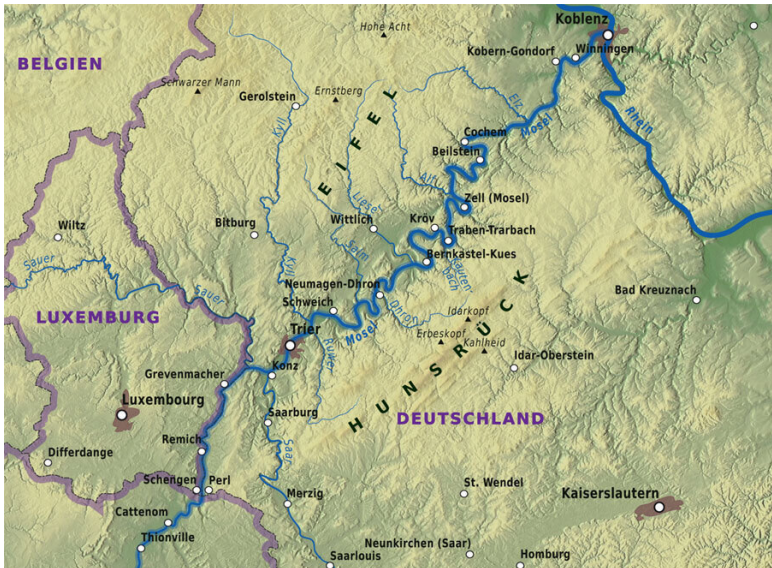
BELGIEN

Hohe Acht

Koblenz

Kobern-Gondorf

Winningen

Schwarzer Mann

Gerolstein

Ernstberg

EIFEL

Kyll

Elz

Mosel

Rhein

Cochem

Beilstein

Alf

Zell (Mosel)

Wiltz

Bitburg

Wittlich

Lieser

Kröv

Traben-Trarbach

Salm

Bernkastel-Kues

Sauer

Kyll

Sauer

Neumagen-Dhron

Schweich

Dhron

Ruwer

Mosel

Idarkopf

Bad Kreuznach

LUXEMBURG

Trier

Erbeskopf

Kahlheid

HUNSRÜCK

Idar-Oberstein

Grevenmacher

Konz

Luxembourg

Saarburg

DEUTSCHLAND

Remich

Saar

Differdange

Schengen

Perl

St. Wendel

Merzig

Kaiserslautern

Cattenom

Thionville

Neunkirchen (Saar)

Saarlouis

Homburg